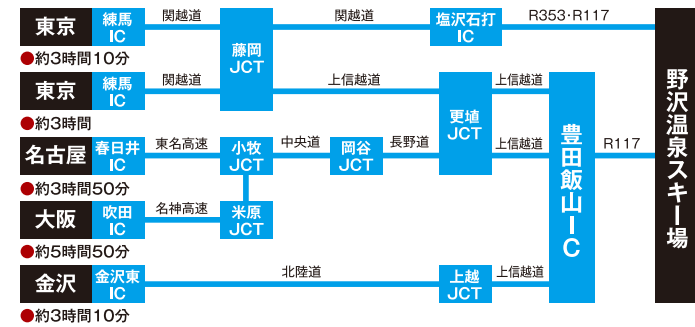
東京
練馬 IC
関越道
藤岡 JCT
関越道
塩沢石打 IC
R353･R117
●約3時間10分

東京
練馬 IC
関越道
上信越道
更埴 JCT
上信越道
●約3時間

名古屋
春日井 IC
東名高速
小牧 JCT
中央道
岡谷 JCT
長野道
上信越道
豊田飯山IC
R117
野沢温泉スキー場
●約3時間50分

大阪
吹田 IC
名神高速
米原 JCT
●約5時間50分

金沢
金沢東 IC
北陸道
上越 JCT
上信越道
●約3時間10分